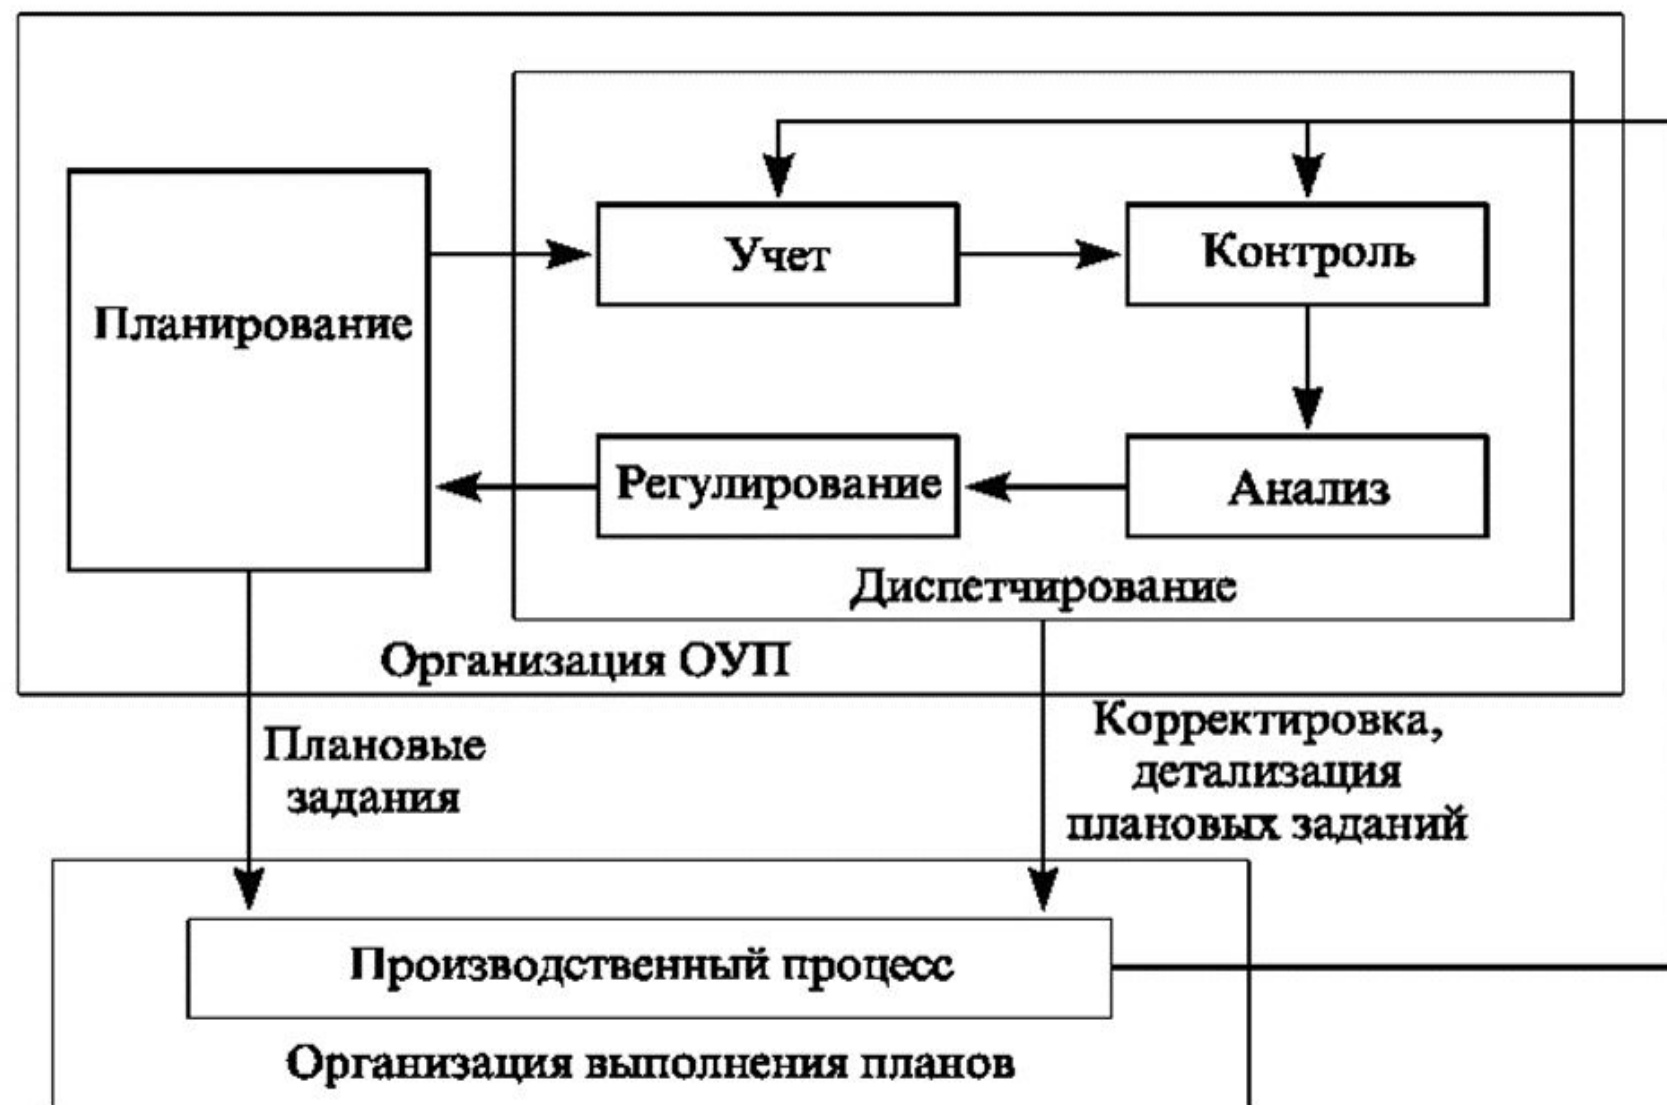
Планирование

Учет

Контроль

Регулирование

Анализ

Диспетчирование

Организация ОУП

Плановые задания

Корректировка, детализация плановых заданий

Производственный процесс

Организация выполнения планов